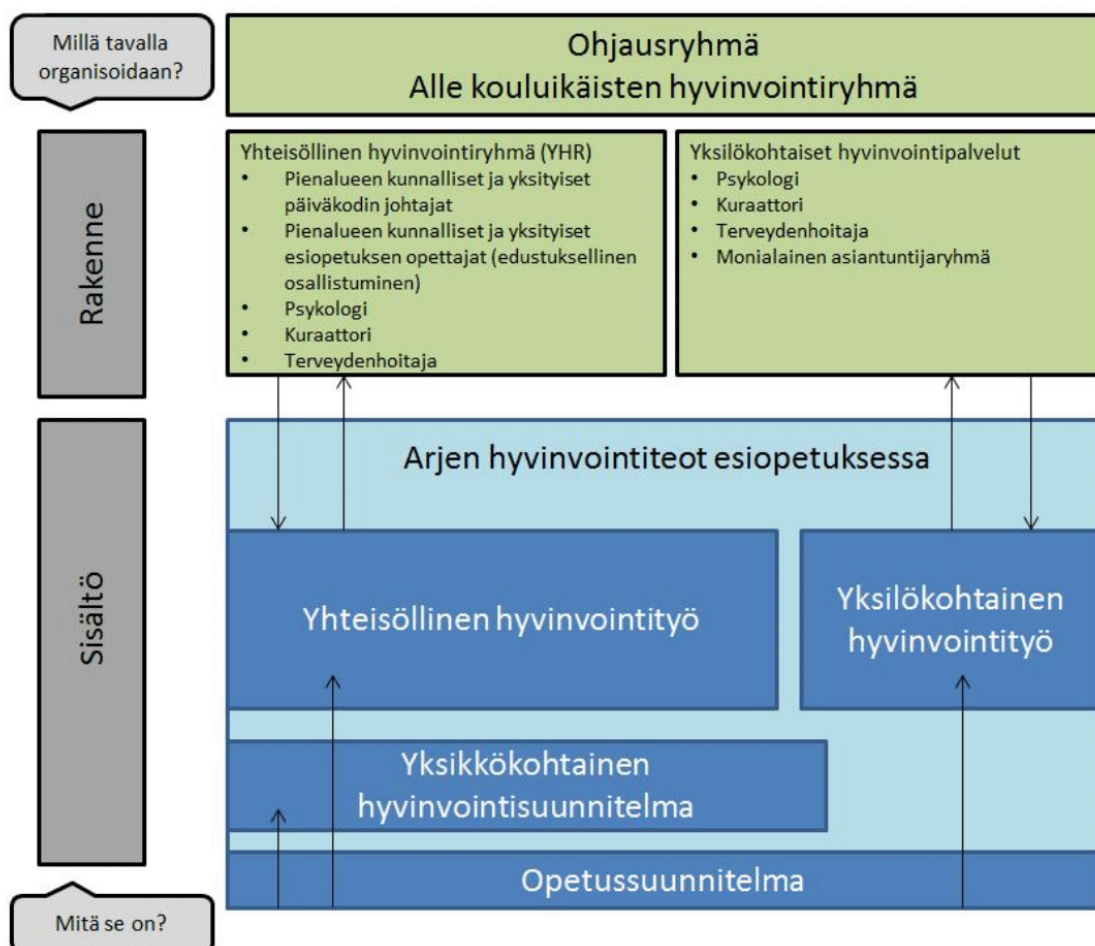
Millä tavalla organisoidaan?

Ohjausryhmä
Alle kouluikäisten hyvinvointiryhmä

Rakenne

Yhteisöllinen hyvinvointiryhmä (YHR)
- Pienalueen kunnalliset ja yksityiset päiväkodin johtajat
- Pienalueen kunnalliset ja yksityiset esiopetuksen opettajat (edustuksellinen osallistuminen)
- Psykologi
- Kuraattori
- Terveydenhoitaja

Yksilökohtaiset hyvinvointipalvelut
- Psykologi
- Kuraattori
- Terveydenhoitaja
- Monialainen asiantuntijaryhmä

Sisältö

Arjen hyvinvointiteot esiopetuksessa

Yhteisöllinen hyvinvointityö

Yksilökohtainen hyvinvointityö

Yksikkökohtainen hyvinvointisuunnitelma

Opetussuunnitelma

Mitä se on?